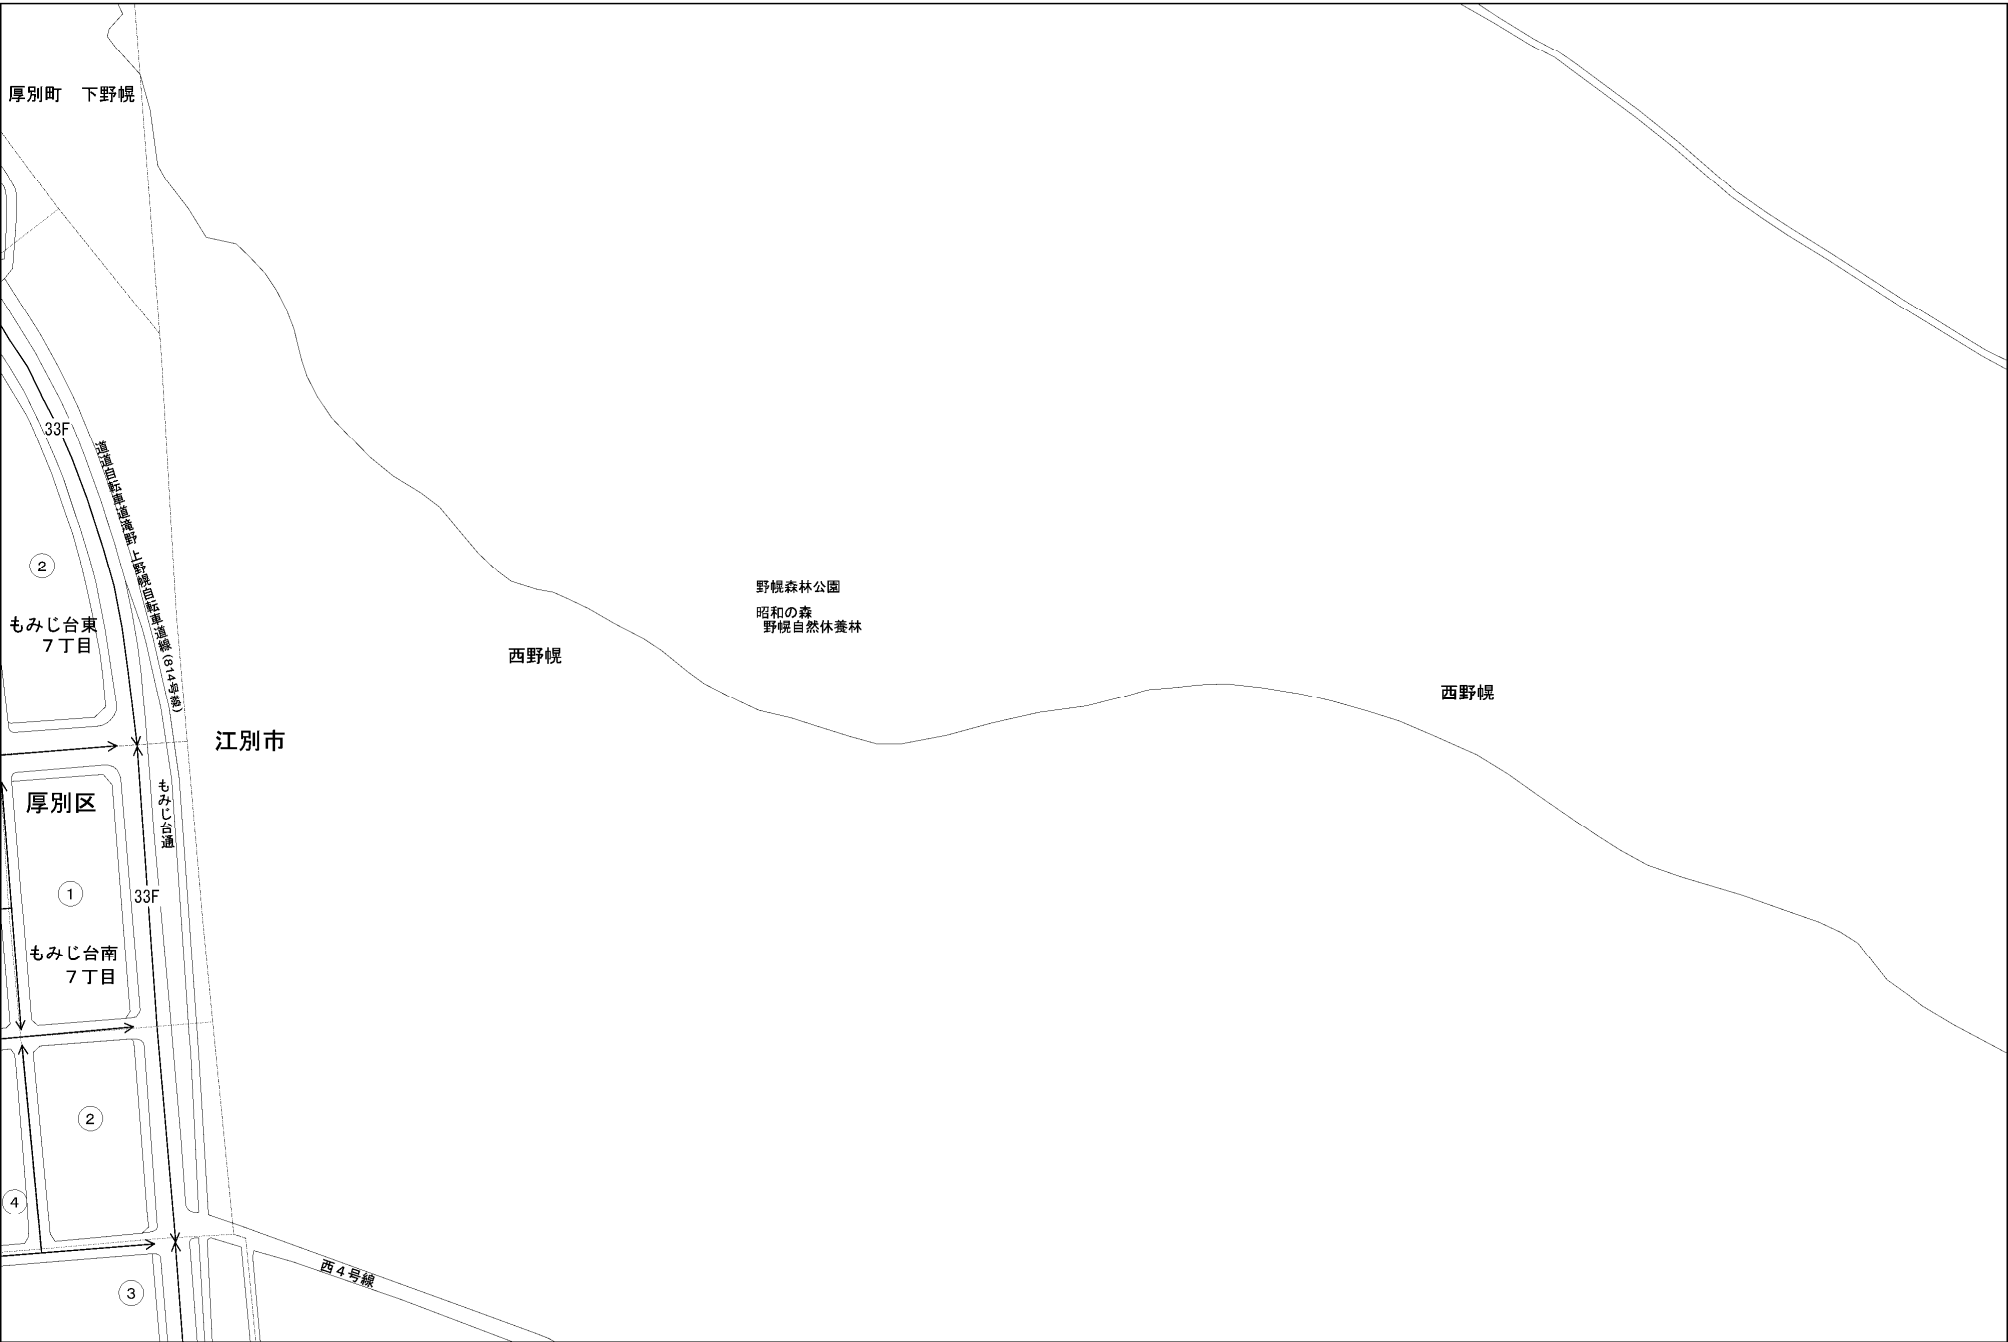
厚別町　下野幌

33F

道道自転車道滝野 上野幌自転車道線 (814号線)

②

もみじ台東
７丁目

西野幌

野幌森林公園

昭和の森
野幌自然休養林

西野幌

江別市

厚別区

もみじ台通

①

33F

もみじ台南
７丁目

②

④

③

西４号線